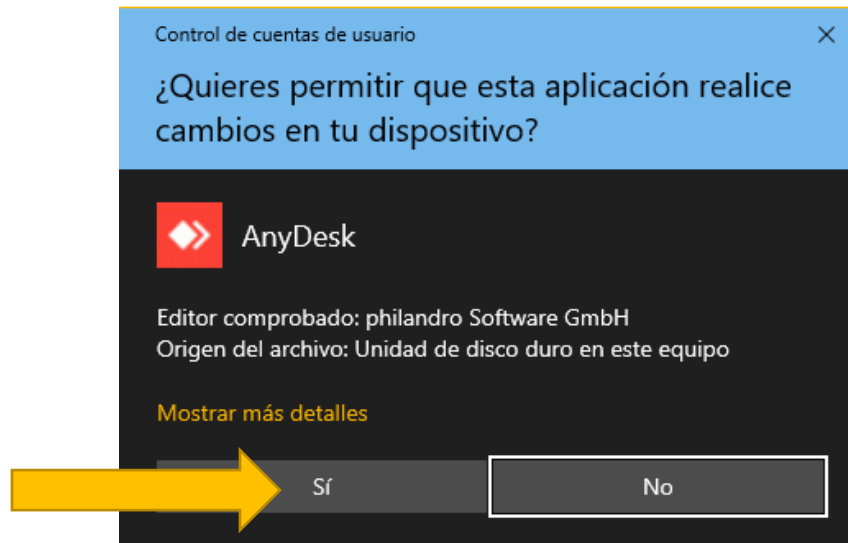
Control de cuentas de usuario

×

¿Quieres permitir que esta aplicación realice cambios en tu dispositivo?

AnyDesk

Editor comprobado: philandro Software GmbH
Origen del archivo: Unidad de disco duro en este equipo

Mostrar más detalles

Sí

No